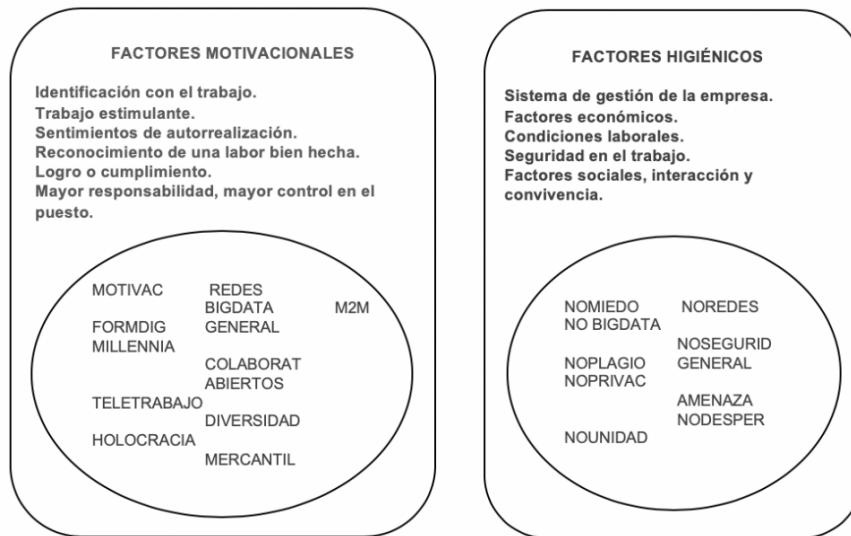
FACTORES MOTIVACIONALES

Identificación con el trabajo.
Trabajo estimulante.
Sentimientos de autorrealización.
Reconocimiento de una labor bien hecha.
Logro o cumplimiento.
Mayor responsabilidad, mayor control en el puesto.

MOTIVAC
REDES
BIGDATA
M2M
FORMDIG
GENERAL
MILLENNIA
COLABORAT
ABIERTOS
TELETRABAJO
DIVERSIDAD
HOLOCRACIA
MERCANTIL

FACTORES HIGIÉNICOS

Sistema de gestión de la empresa.
Factores económicos.
Condiciones laborales.
Seguridad en el trabajo.
Factores sociales, interacción y convivencia.

NOMIEDO
NOREDES
NO BIGDATA
NOSEGURID
NOPLAGIO
GENERAL
NOPRIVAC
AMENAZA
NODESPER
NOUNIDAD